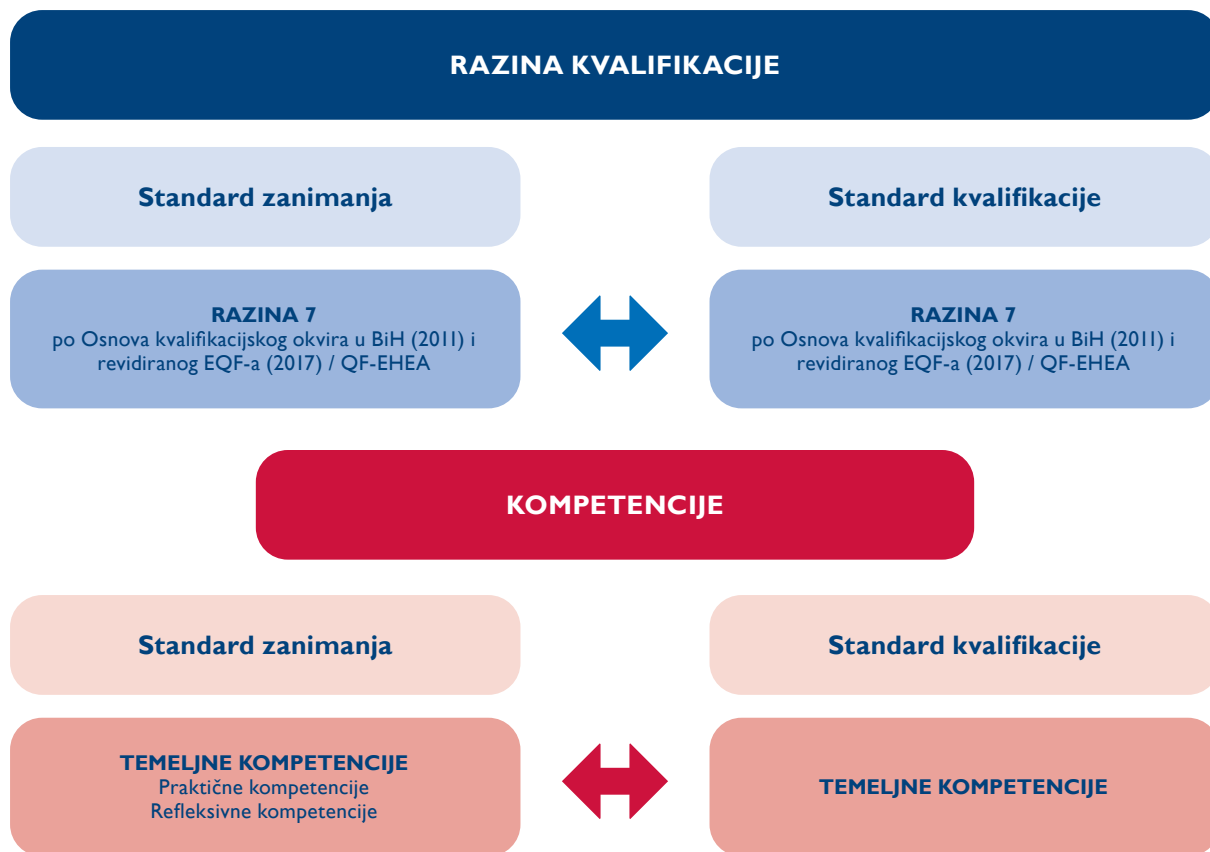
RAZINA KVALIFIKACIJE

Standard zanimanja

Standard kvalifikacije

RAZINA 7
po Osnova kvalifikacijskog okvira u BiH (2011) i revidiranog EQF-a (2017) / QF-EHEA

RAZINA 7
po Osnova kvalifikacijskog okvira u BiH (2011) i revidiranog EQF-a (2017) / QF-EHEA

KOMPETENCIJE

Standard zanimanja

Standard kvalifikacije

TEMELJNE KOMPETENCIJE
Praktične kompetencije
Refleksivne kompetencije

TEMELJNE KOMPETENCIJE